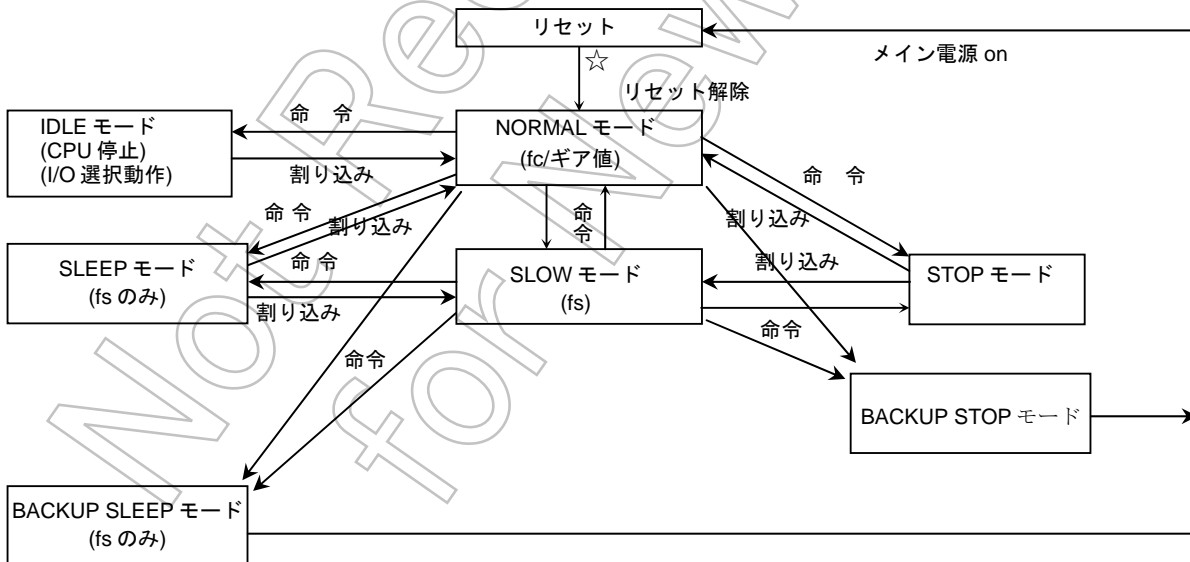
リセット

☆

メイン電源 on

リセット解除

命 令

IDLE モード
(CPU 停止)
(I/O 選択動作)

割り込み

NORMAL モード
(fc/ギア値)

命 令

命 令

割り込み

命令

割り込み

SLEEP モード
(fs のみ)

命 令

SLOW モード
(fs)

割り込み

STOP モード

割り込み

命令

命令

BACKUP STOP モード

BACKUP SLEEP モード
(fs のみ)

Not Recommended for New Design